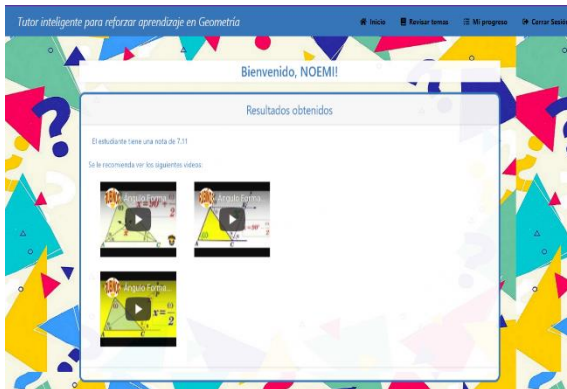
Tutor inteligente para reforzar aprendizaje en Geometría

Inicio Revisar temas Mi progreso Cerrar Sesión

Bienvenido, NOEMI!

Resultados obtenidos

El estudiante tiene una nota de 7.11

Se le recomienda ver los siguientes videos:

Angulo Forma...

Angulo Forma...

Angulo Forma...